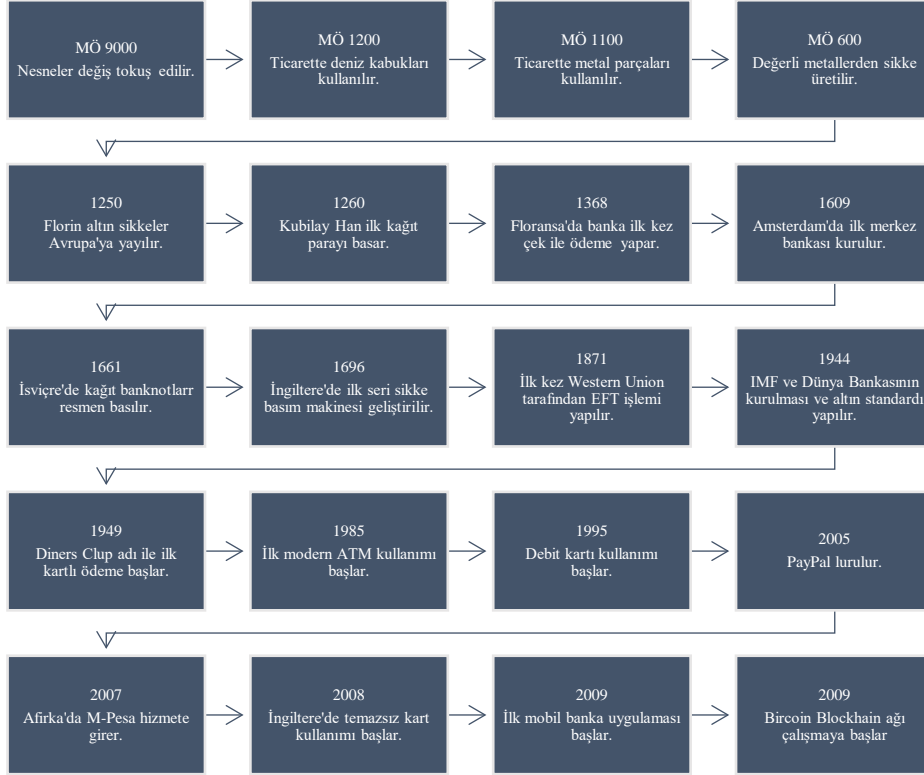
MÖ 9000
Nesneler değiş tokuş edilir.

MÖ 1200
Ticarette deniz kabukları kullanılır.

MÖ 1100
Ticarette metal parçaları kullanılır.

MÖ 600
Değerli metallerden sikke üretilir.

1250
Florin altın sikkeler Avrupa'ya yayılır.

1260
Kubilay Han ilk kağıt parayı basar.

1368
Floransa'da banka ilk kez çek ile ödeme yapar.

1609
Amsterdam'da ilk merkez bankası kurulur.

1661
İsviçre'de kağıt banknotlarr resmen basılır.

1696
İngiltere'de ilk seri sikke basım makinesi geliştirilir.

1871
İlk kez Western Union tarafından EFT işlemi yapılır.

1944
IMF ve Dünya Bankasının kurulması ve altın standardı yapılır.

1949
Diners Clup adı ile ilk kartlı ödeme başlar.

1985
İlk modern ATM kullanımı başlar.

1995
Debit kartı kullanımı başlar.

2005
PayPal lurulur.

2007
Afirka'da M-Pesa hizmete girer.

2008
İngiltere'de temazsız kart kullanımı başlar.

2009
İlk mobil banka uygulaması başlar.

2009
Bircoin Blockhain ağı çalışmaya başlar